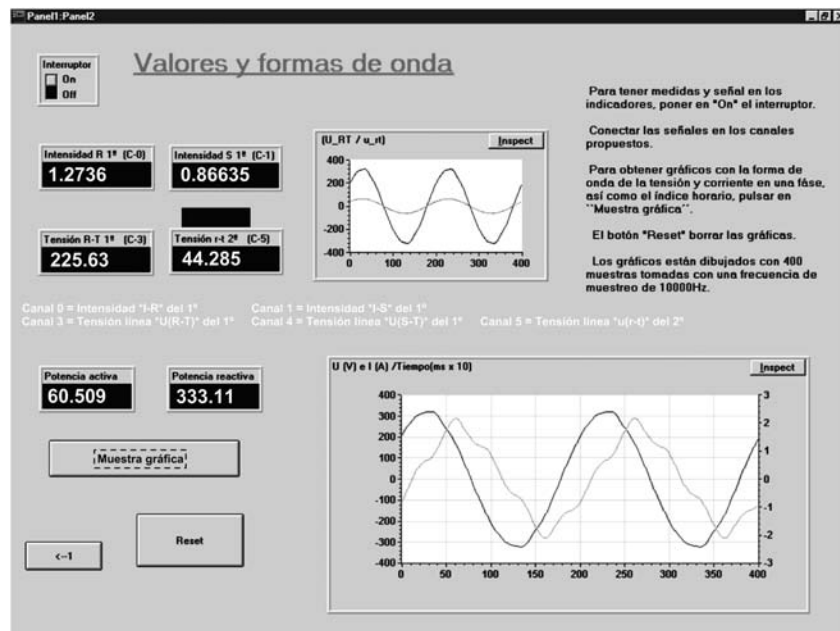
Panel1:Panel2

Valores y formas de onda

Interruptor
On
Off

Intensidad R 1ª (C-0)
1.2736

Intensidad S 1ª (C-1)
0.86635

Tensión R-T 1ª (C-3)
225.63

Tensión r-t 2ª (C-5)
44.285

(U_RT / u_rt)
Inspect
400
200
0
-200
-400
0 100 200 300 400

Para tener medidas y señal en los indicadores, poner en "On" el interruptor.

Conectar las señales en los canales propuestos.

Para obtener gráficos con la forma de onda de la tensión y corriente en una fáse, así como el índice horario, pulsar en ``Muestra gráfica``.

El botón "Reset" borrar las gráficas.

Los gráficos están dibujados con 400 muestras tomadas con una frecuencia de muestreo de 10000Hz.

Canal 0 = Intensidad "I-R" del 1º
Canal 1 = Intensidad "I-S" del 1º
Canal 3 = Tensión línea "U(R-T)" del 1º
Canal 4 = Tensión línea "U(S-T)" del 1º
Canal 5 = Tensión línea "u(r-t)" del 2º

Potencia activa
60.509

Potencia reactiva
333.11

Muestra gráfica

Reset

<--1

U (V) e I (A) /Tiempo(ms x 10)
Inspect
400
300
200
100
0
-100
-200
-300
-400
0 50 100 150 200 250 300 350 400
3
2
1
0
-1
-2
-3